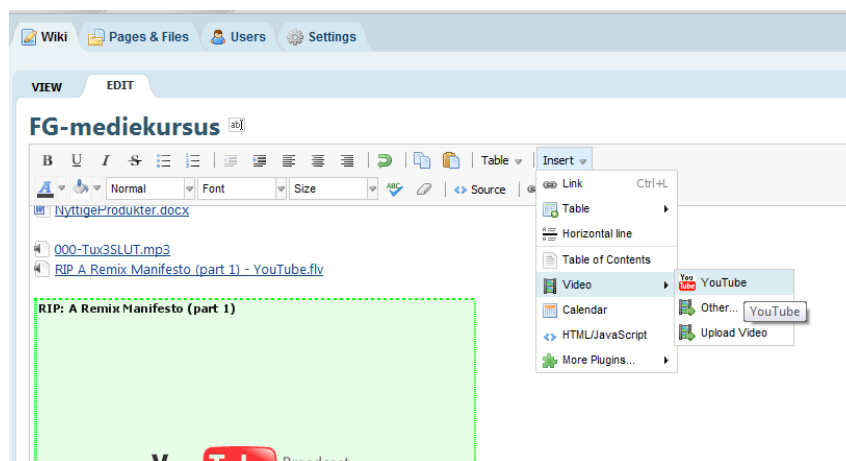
Wiki Pages & Files Users Settings

VIEW EDIT

FG-mediekursus

B U I S

Table Insert

Normal Font Size Source

NyttigeProdukter.docx

000-Tux3SLUT.mp3
RIP A Remix Manifesto (part 1) - YouTube.flv

RIP: A Remix Manifesto (part 1)

Link Ctrl+L
Table
Horizontal line
Table of Contents
Video
Calendar
HTML/JavaScript
More Plugins...

YouTube
Other...
Upload Video

YouTube